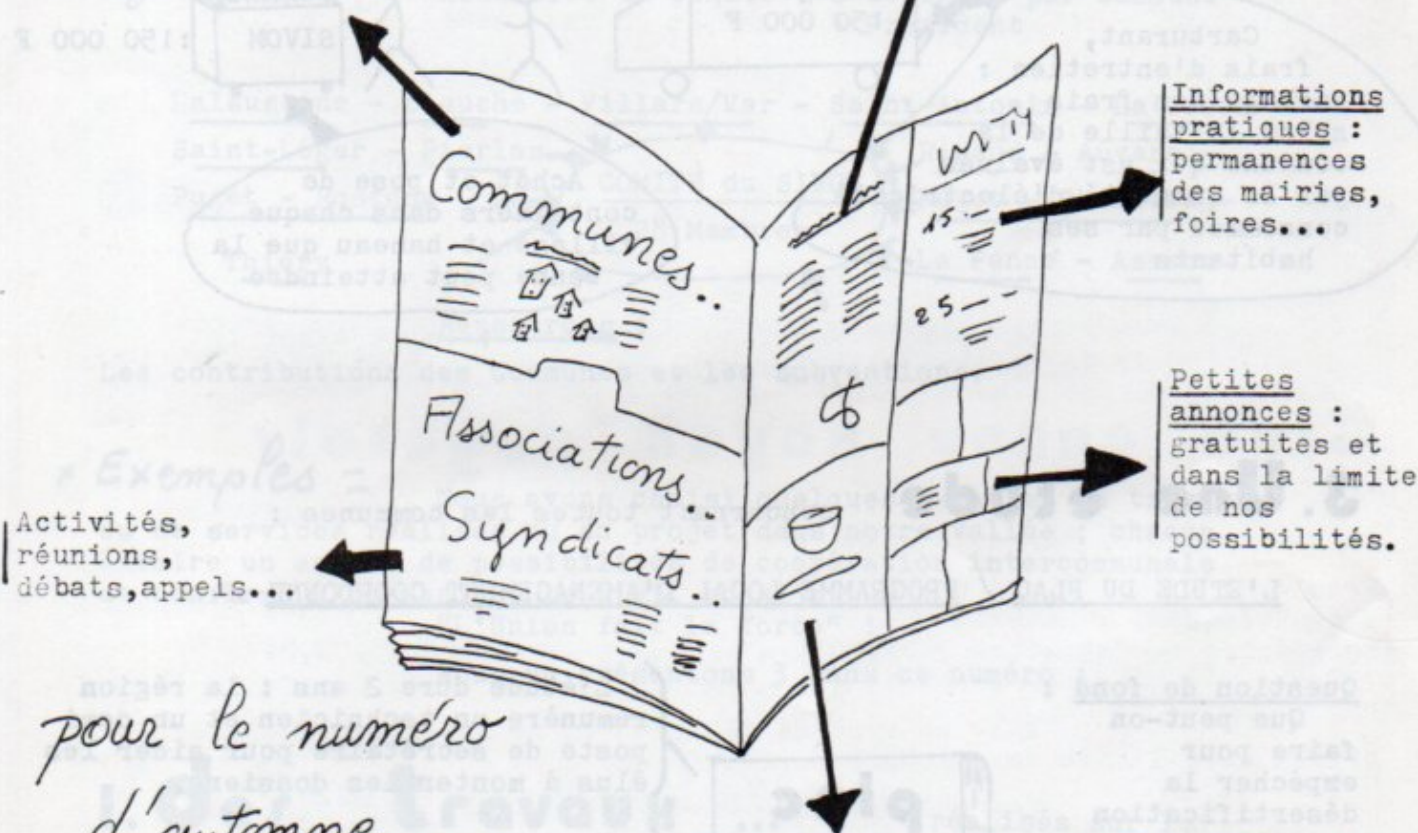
Informations pratiques : permanences des mairies, foires...

Communes..

Associations..

Syndicats..

Petites annonces : gratuites et dans la limite de nos possibilités.

Activités, réunions, débats, appels...

pour le numéro d'automne